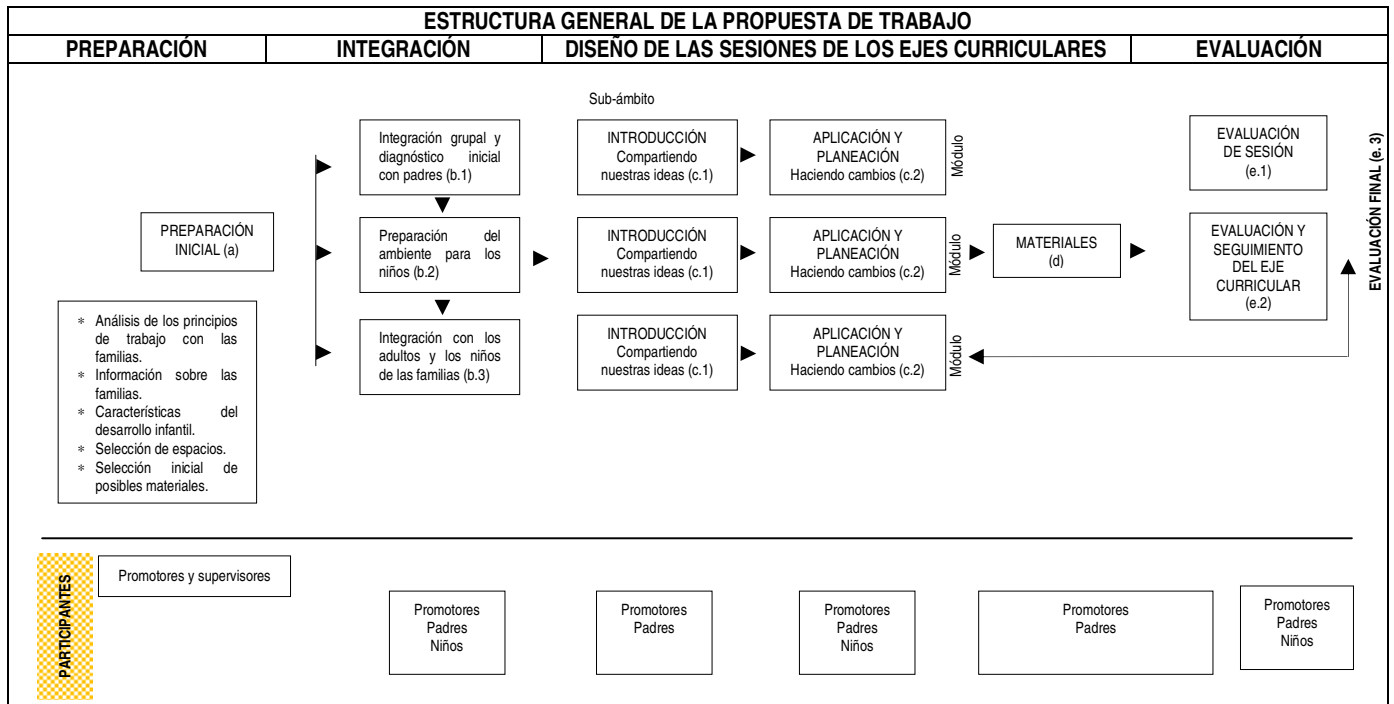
ESTRUCTURA GENERAL DE LA PROPUESTA DE TRABAJO

| PREPARACIÓN | INTEGRACIÓN | DISEÑO DE LAS SESIONES DE LOS EJES CURRICULARES | EVALUACIÓN |
|---|---|---|---|

Sub-ámbito

PREPARACIÓN INICIAL (a)

* Análisis de los principios de trabajo con las familias.
* Información sobre las familias.
* Características del desarrollo infantil.
* Selección de espacios.
* Selección inicial de posibles materiales.

Integración grupal y diagnóstico inicial con padres (b.1)

Preparación del ambiente para los niños (b.2)

Integración con los adultos y los niños de las familias (b.3)

INTRODUCCIÓN Compartiendo nuestras ideas (c.1)

APLICACIÓN Y PLANEACIÓN Haciendo cambios (c.2)

Módulo

INTRODUCCIÓN Compartiendo nuestras ideas (c.1)

APLICACIÓN Y PLANEACIÓN Haciendo cambios (c.2)

Módulo

MATERIALES (d)

INTRODUCCIÓN Compartiendo nuestras ideas (c.1)

APLICACIÓN Y PLANEACIÓN Haciendo cambios (c.2)

Módulo

EVALUACIÓN DE SESIÓN (e.1)

EVALUACIÓN Y SEGUIMIENTO DEL EJE CURRICULAR (e.2)

EVALUACIÓN FINAL (e. 3)

PARTICIPANTES

Promotores y supervisores

Promotores Padres Niños

Promotores Padres

Promotores Padres Niños

Promotores Padres

Promotores Padres Niños